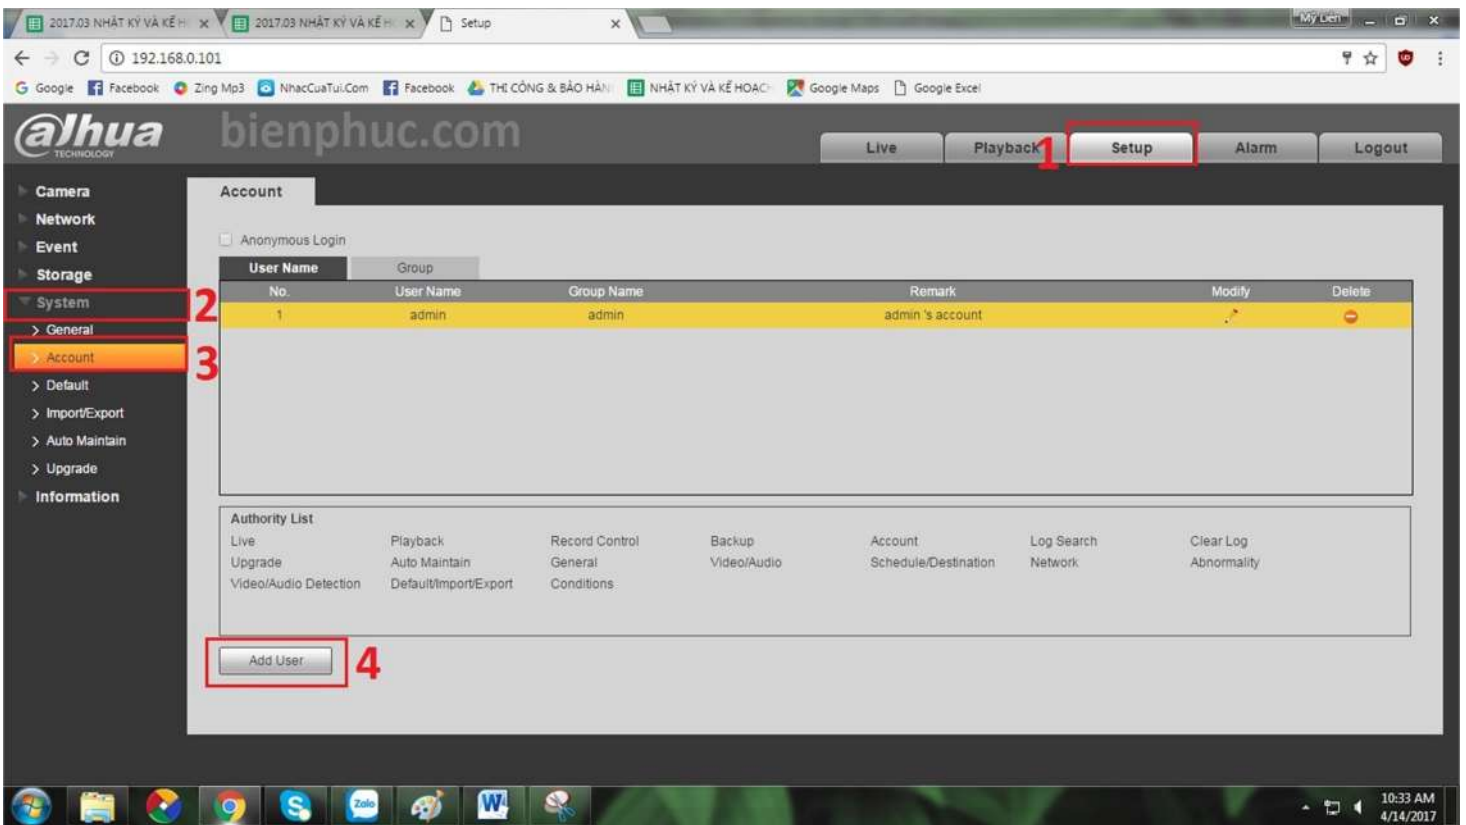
2017.03 NHẬT KÝ VÀ KẾ H × 2017.03 NHẬT KÝ VÀ KẾ H × Setup ×

My Điện

192.168.0.101

Google Facebook Zing Mp3 NhacCuaTui.Com Facebook THI CÔNG & BẢO HÀN NHẬT KÝ VÀ KẾ HOẠCH Google Maps Google Excel

alhua TECHNOLOGY bienphuc.com

Live Playback 1 Setup Alarm Logout

Camera
Network
Event
Storage
System 2
> General
> Account 3
> Default
> Import/Export
> Auto Maintain
> Upgrade
Information

Account

Anonymous Login

User Name Group

| No. | User Name | Group Name | Remark | Modify | Delete |
|---|---|---|---|---|---|
| 1 | admin | admin | admin 's account | | |

Authority List

Live Playback Record Control Backup Account Log Search Clear Log
Upgrade Auto Maintain General Video/Audio Schedule/Destination Network Abnormality
Video/Audio Detection Default/Import/Export Conditions

Add User 4

10:33 AM
4/14/2017